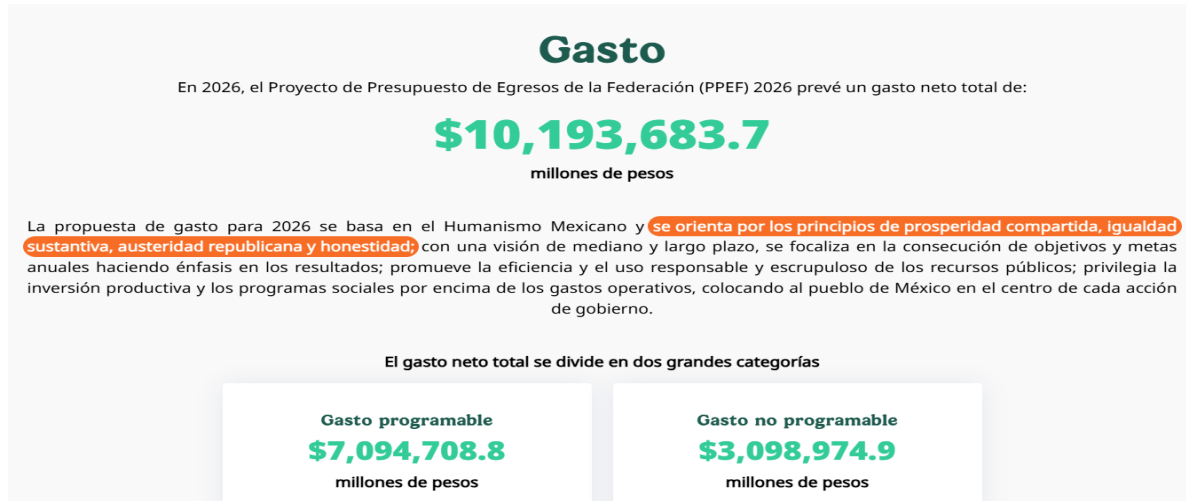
Gasto

En 2026, el Proyecto de Presupuesto de Egresos de la Federación (PPEF) 2026 prevé un gasto neto total de:

$10,193,683.7

millones de pesos

La propuesta de gasto para 2026 se basa en el Humanismo Mexicano y se orienta por los principios de prosperidad compartida, igualdad sustantiva, austeridad republicana y honestidad; con una visión de mediano y largo plazo, se focaliza en la consecución de objetivos y metas anuales haciendo énfasis en los resultados; promueve la eficiencia y el uso responsable y escrupuloso de los recursos públicos; privilegia la inversión productiva y los programas sociales por encima de los gastos operativos, colocando al pueblo de México en el centro de cada acción de gobierno.

El gasto neto total se divide en dos grandes categorías

Gasto programable
$7,094,708.8
millones de pesos

Gasto no programable
$3,098,974.9
millones de pesos